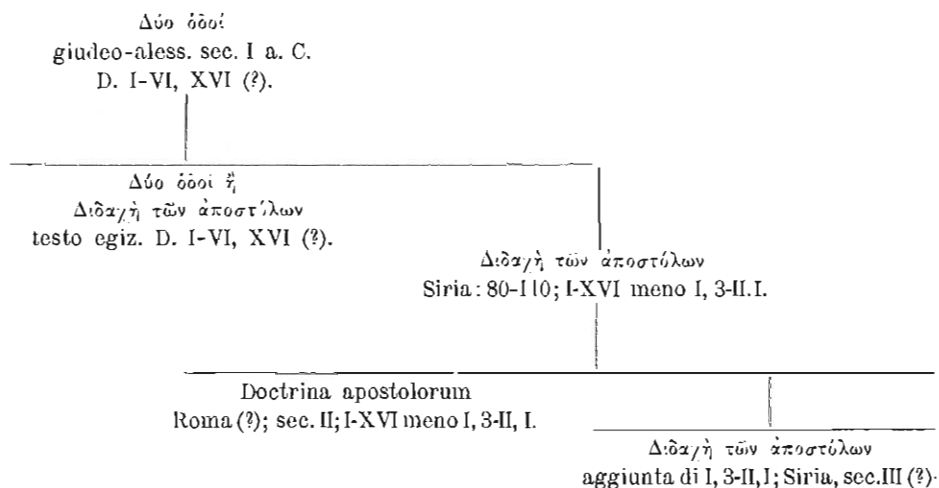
Δύο ὁδοί
giudeo-aless. sec. I a. C.
D. I-VI, XVI (?).

Δύο ὁδοί ἤ
Διδαχὴ τῶν ἀποστόλων
testo egiz. D. I-VI, XVI (?).

Διδαχὴ τῶν ἀποστόλων
Siria: 80-110; I-XVI meno I, 3-II. I.

Doctrina apostolorum
Roma (?); sec. II; I-XVI meno I, 3-II, I.

Διδαχὴ τῶν ἀποστόλων
aggiunta di I, 3-II, I; Siria, sec. III (?).